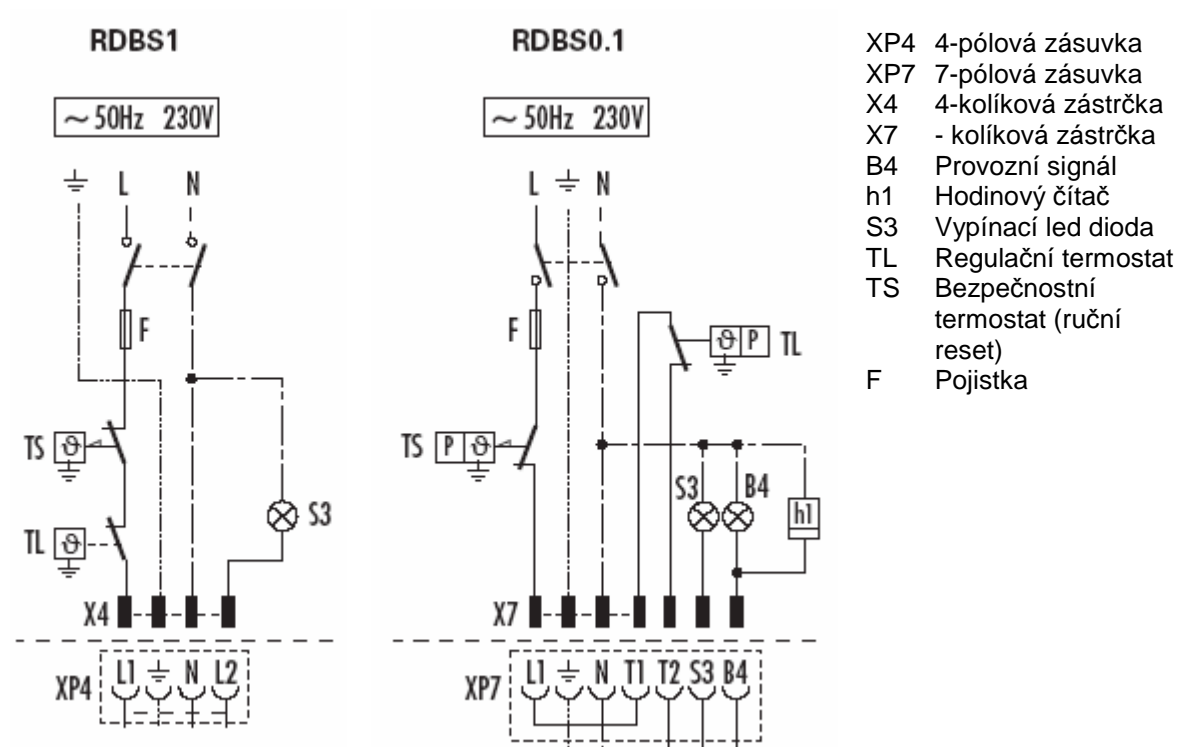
RDBS1

~ 50Hz 230V

⏚ L N

F

TS ϑ

TL ϑ

S3

X4

XP4 L1 ⏚ N L2

RDBS0.1

~ 50Hz 230V

L ⏚ N

F

ϑ P TL

TS P ϑ

S3 B4

h1

X7

XP7 L1 ⏚ N T1 T2 S3 B4

XP4 4-pólová zásuvka
XP7 7-pólová zásuvka
X4 4-kolíková zástrčka
X7 - kolíková zástrčka
B4 Provozní signál
h1 Hodinový čítač
S3 Vypínací led dioda
TL Regulační termostat
TS Bezpečnostní termostat (ruční reset)
F Pojistka